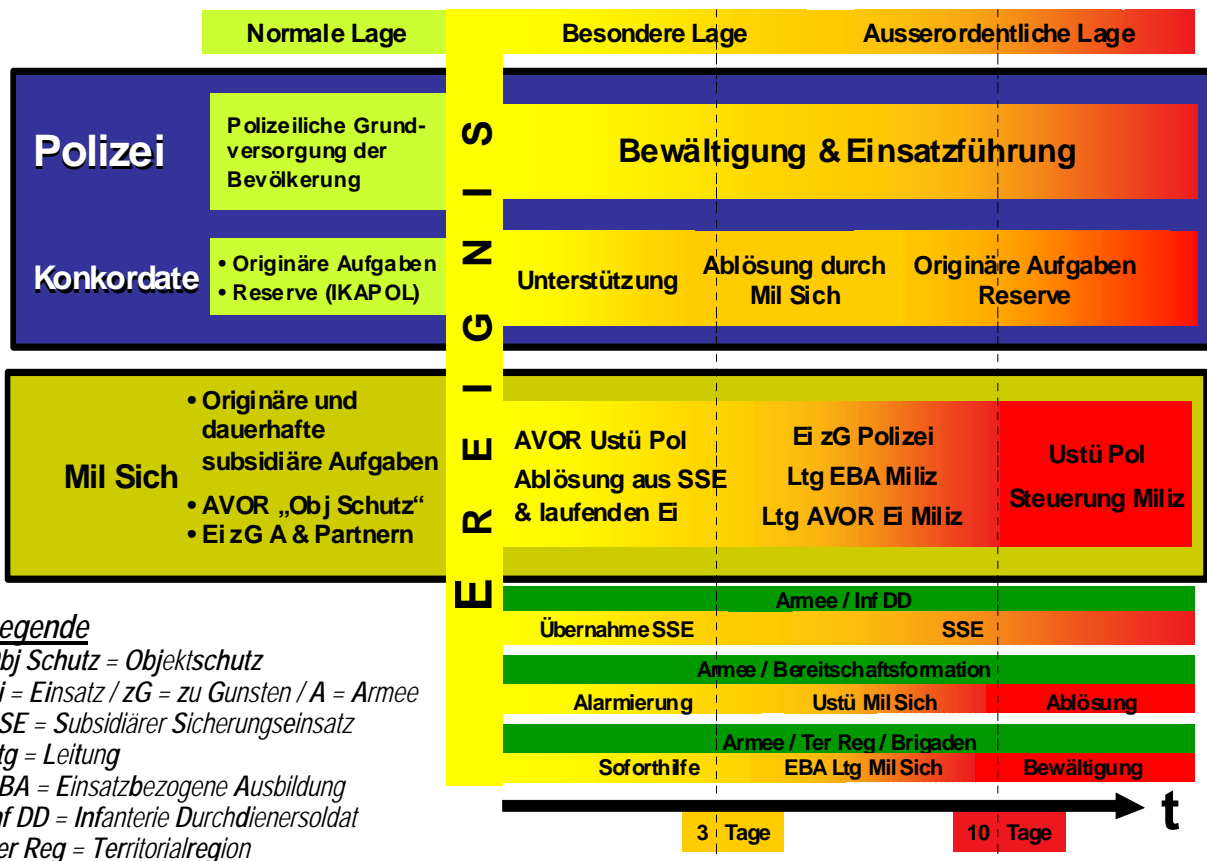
Normale Lage

Besondere Lage

Ausserordentliche Lage

Polizei

Polizeiliche Grundversorgung der Bevölkerung

Bewältigung & Einsatzführung

Konkordate

• Originäre Aufgaben
• Reserve (IKAPOL)

Unterstützung

Ablösung durch Mil Sich

Originäre Aufgaben Reserve

E R E I G N I S

Mil Sich

• Originäre und dauerhafte subsidiäre Aufgaben
• AVOR „Obj Schutz“
• Ei zG A & Partnern

AVOR Ustü Pol
Ablösung aus SSE & laufenden Ei

Ei zG Polizei
Ltg EBA Miliz
Ltg AVOR Ei Miliz

Ustü Pol
Steuerung Miliz

Armee / Inf DD

Übernahme SSE

SSE

Armee / Bereitschaftsformation

Alarmierung

Ustü Mil Sich

Ablösung

Armee / Ter Reg / Brigaden

Soforthilfe

EBA Ltg Mil Sich

Bewältigung

t

3 Tage

10 Tage

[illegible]egende
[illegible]bj Schutz = Objektschutz
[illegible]i = Einsatz / zG = zu Gunsten / A = Armee
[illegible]SE = Subsidiärer Sicherungseinsatz
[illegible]tg = Leitung
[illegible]BA = Einsatzbezogene Ausbildung
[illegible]nf DD = Infanterie Durchdienersoldat
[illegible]er Reg = Territorialregion